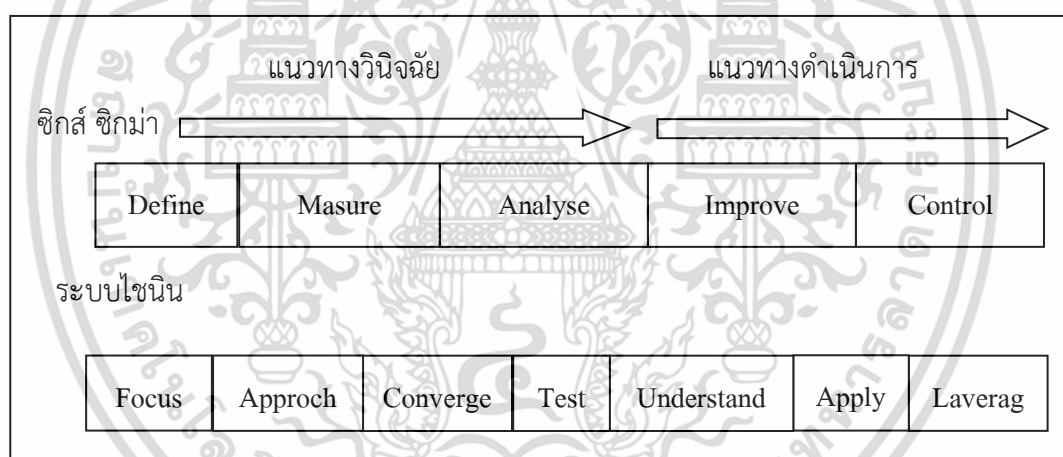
แนวทางวินิจฉัย

แนวทางดำเนินการ

ซิกส์ ซิกม่า

| Define | Masure | Analyse | Improve | Control |
|---|---|---|---|---|

ระบบไชนิน

| Focus | Approch | Converge | Test | Understand | Apply | Laverag |
|---|---|---|---|---|---|---|